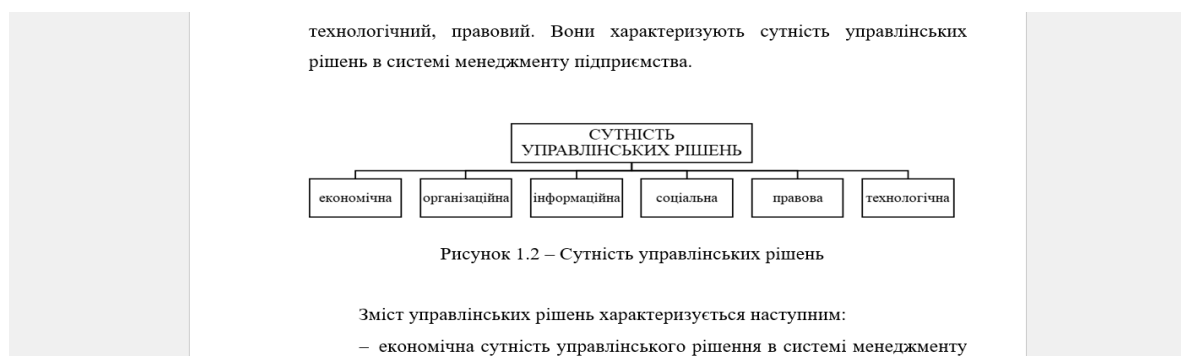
технологічний, правовий. Вони характеризують сутність управлінських рішень в системі менеджменту підприємства.

СУТНІСТЬ УПРАВЛІНСЬКИХ РІШЕНЬ

економічна

організаційна

інформаційна

соціальна

правова

технологічна

Рисунок 1.2 – Сутність управлінських рішень

Зміст управлінських рішень характеризується наступним:

– економічна сутність управлінського рішення в системі менеджменту